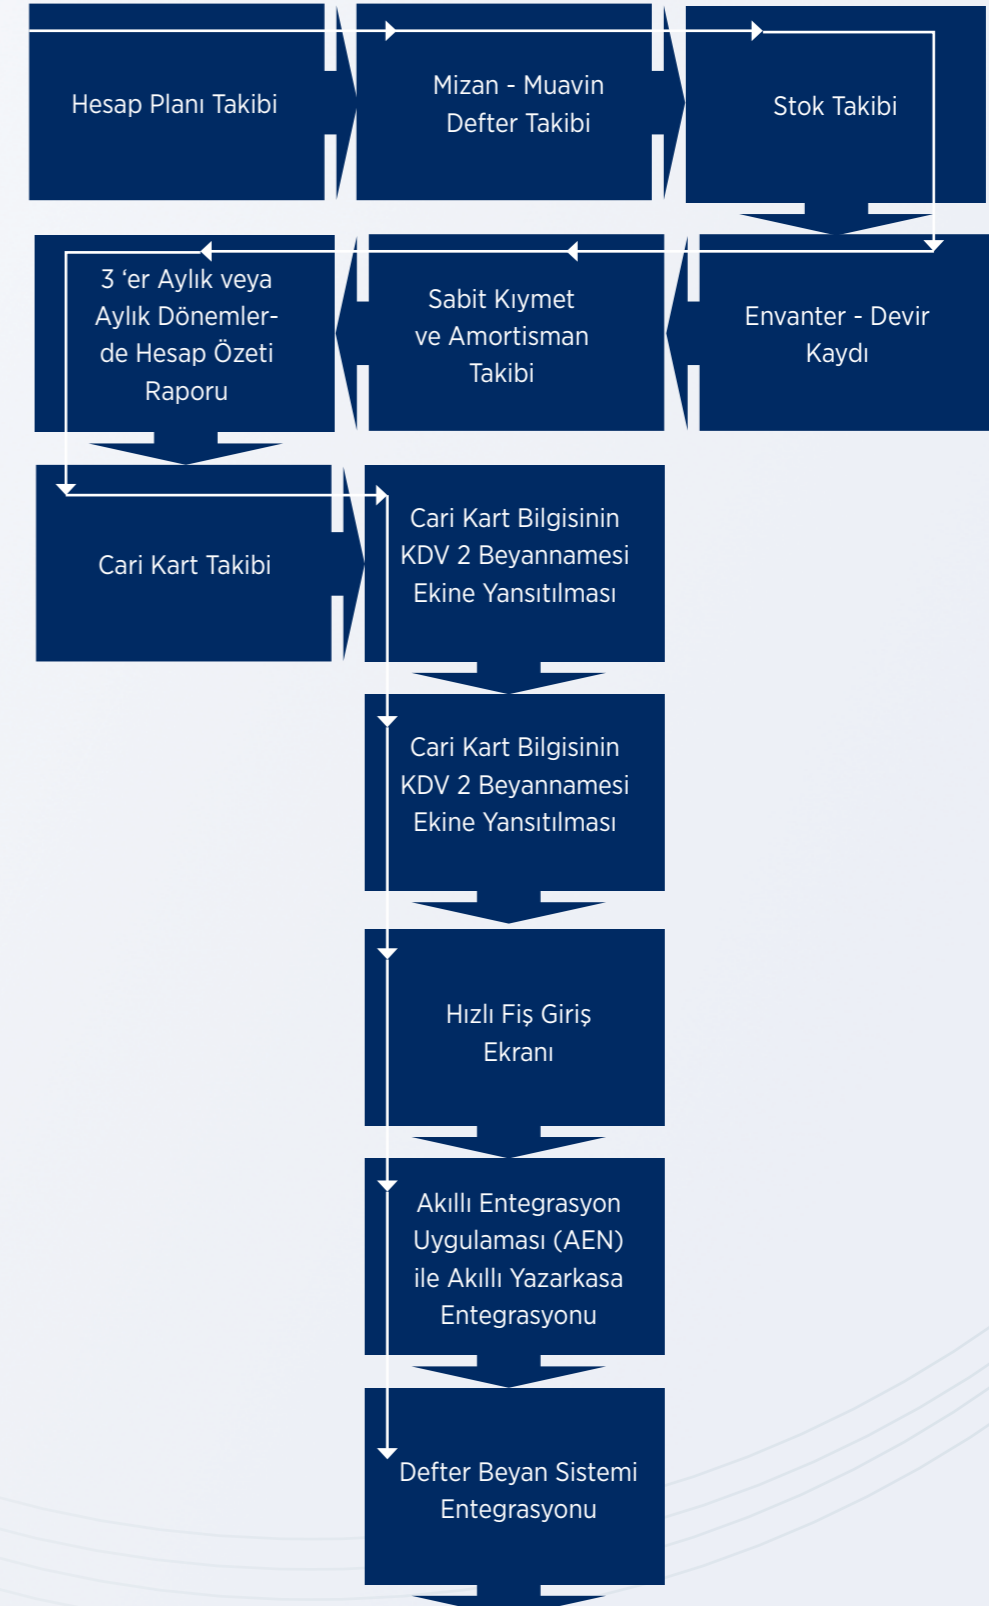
Hesap Planı Takibi

Mizan - Muavin Defter Takibi

Stok Takibi

3 ‘er Aylık veya Aylık Dönemlerde Hesap Özeti Raporu

Sabit Kıymet ve Amortisman Takibi

Envanter - Devir Kaydı

Cari Kart Takibi

Cari Kart Bilgisinin KDV 2 Beyannamesi Ekine Yansıtılması

Cari Kart Bilgisinin KDV 2 Beyannamesi Ekine Yansıtılması

Hızlı Fiş Giriş Ekranı

Akıllı Entegrasyon Uygulaması (AEN) ile Akıllı Yazarkasa Entegrasyonu

Defter Beyan Sistemi Entegrasyonu